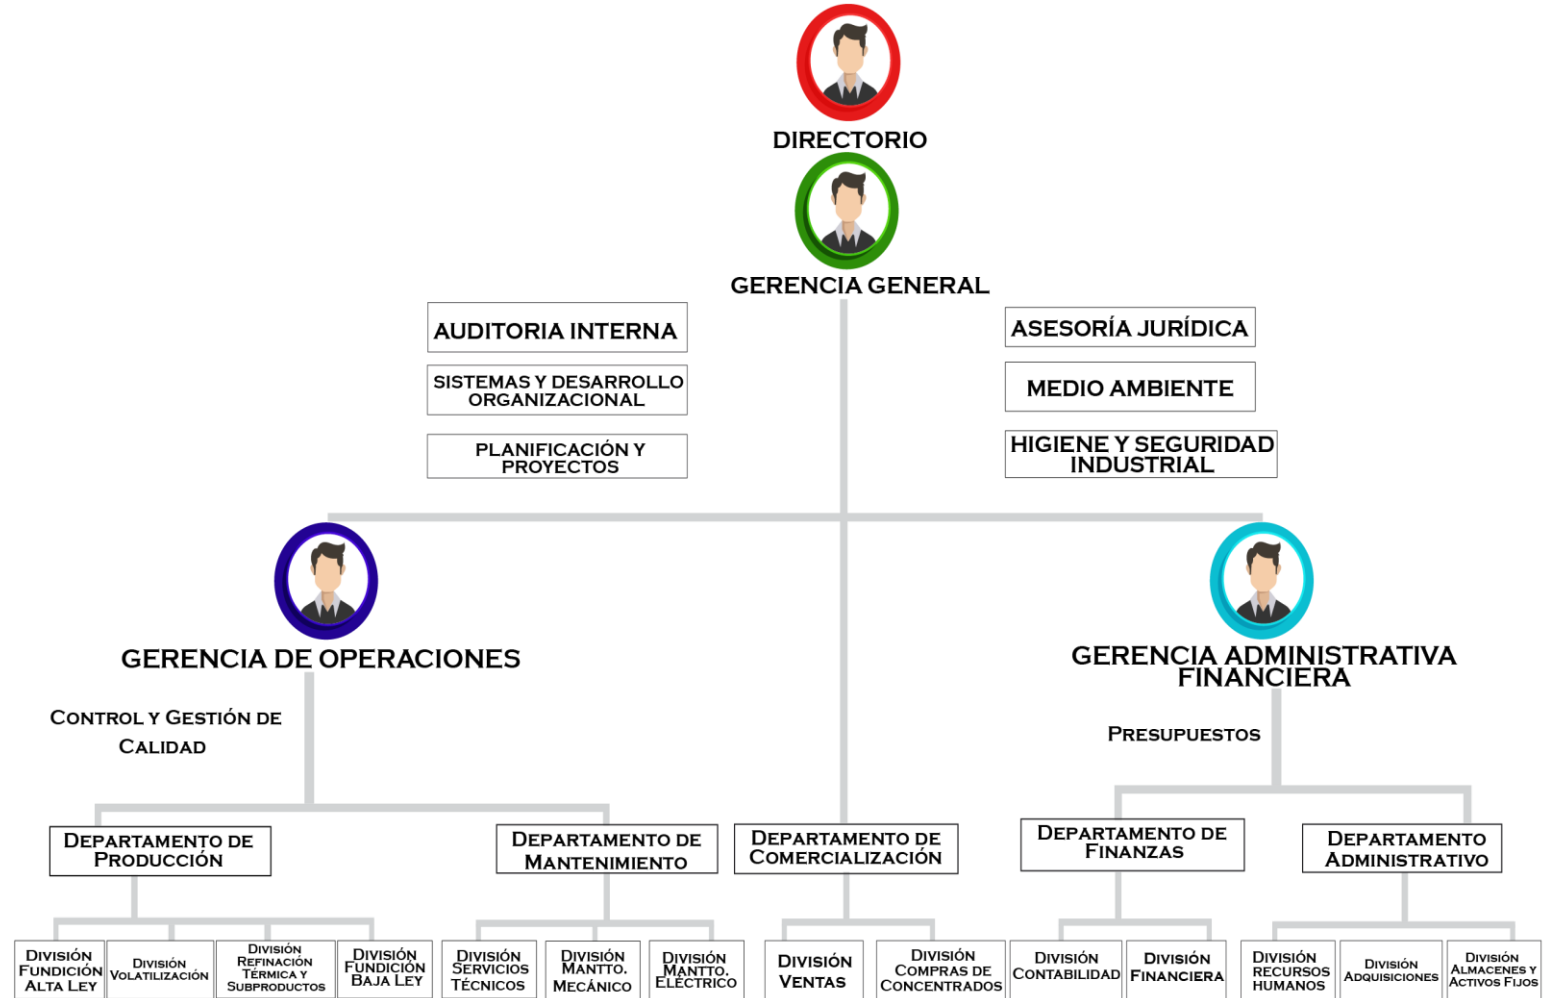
DIRECTORIO

GERENCIA GENERAL

AUDITORIA INTERNA

SISTEMAS Y DESARROLLO ORGANIZACIONAL

PLANIFICACIÓN Y PROYECTOS

ASESORÍA JURÍDICA

MEDIO AMBIENTE

HIGIENE Y SEGURIDAD INDUSTRIAL

GERENCIA DE OPERACIONES

CONTROL Y GESTIÓN DE CALIDAD

GERENCIA ADMINISTRATIVA FINANCIERA

PRESUPUESTOS

DEPARTAMENTO DE PRODUCCIÓN

DEPARTAMENTO DE MANTENIMIENTO

DEPARTAMENTO DE COMERCIALIZACIÓN

DEPARTAMENTO DE FINANZAS

DEPARTAMENTO ADMINISTRATIVO

DIVISIÓN FUNDICIÓN ALTA LEY

DIVISIÓN VOLATILIZACIÓN

DIVISIÓN REFINACIÓN TÉRMICA Y SUBPRODUCTOS

DIVISIÓN FUNDICIÓN BAJA LEY

DIVISIÓN SERVICIOS TÉCNICOS

DIVISIÓN MANTTO. MECÁNICO

DIVISIÓN MANTTO. ELÉCTRICO

DIVISIÓN VENTAS

DIVISIÓN COMPRAS DE CONCENTRADOS

DIVISIÓN CONTABILIDAD

DIVISIÓN FINANCIERA

DIVISIÓN RECURSOS HUMANOS

DIVISIÓN ADQUISICIONES

DIVISIÓN ALMACENES Y ACTIVOS FIJOS